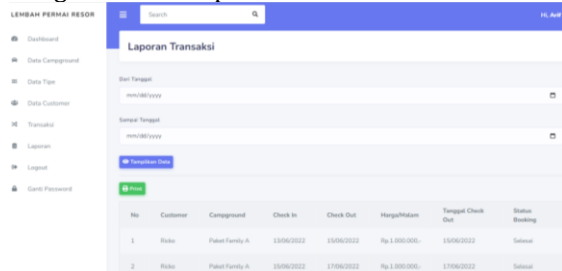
LEMBAH PERMAI RESOR

Dashboard
Data Campground
Data Tipe
Data Customer
Transaksi
Laporan
Logout
Ganti Password

Search

Hi, Arif

Laporan Transaksi

Dari Tanggal
mm/dd/yyyy

Sampai Tanggal
mm/dd/yyyy

Tampilkan Data

Print

| No | Customer | Campground | Check In | Check Out | Harga/Malam | Tanggal Check Out | Status Booking |
|---|---|---|---|---|---|---|---|
| 1 | Rizko | Paket Family A | 13/06/2022 | 15/06/2022 | Rp.1.000.000,- | 15/06/2022 | Selesai |
| 2 | Rizko | Paket Family A | 15/06/2022 | 17/06/2022 | Rp.1.000.000,- | 17/06/2022 | Selesai |